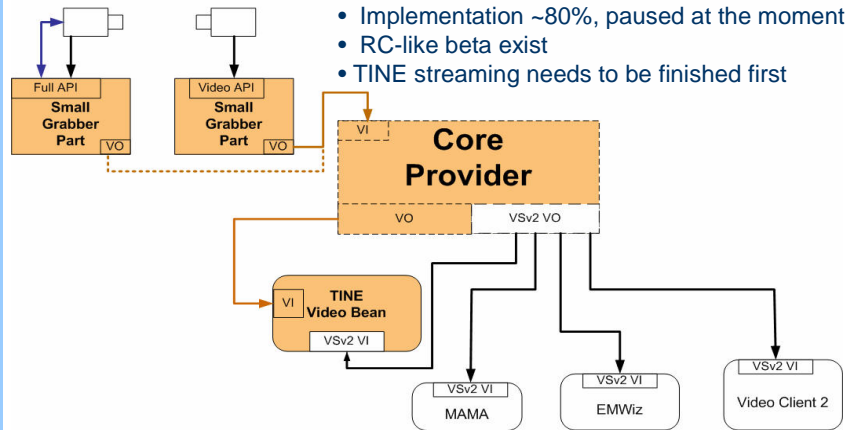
• Implementation ~80%, paused at the moment
• RC-like beta exist
• TINE streaming needs to be finished first

Full API
Small Grabber Part
VO

Video API
Small Grabber Part
VO

VI
Core Provider
VO
VSv2 VO

VI
TINE Video Bean
VSv2 VI

VSv2 VI
MAMA

VSv2 VI
EMWiz

VSv2 VI
Video Client 2